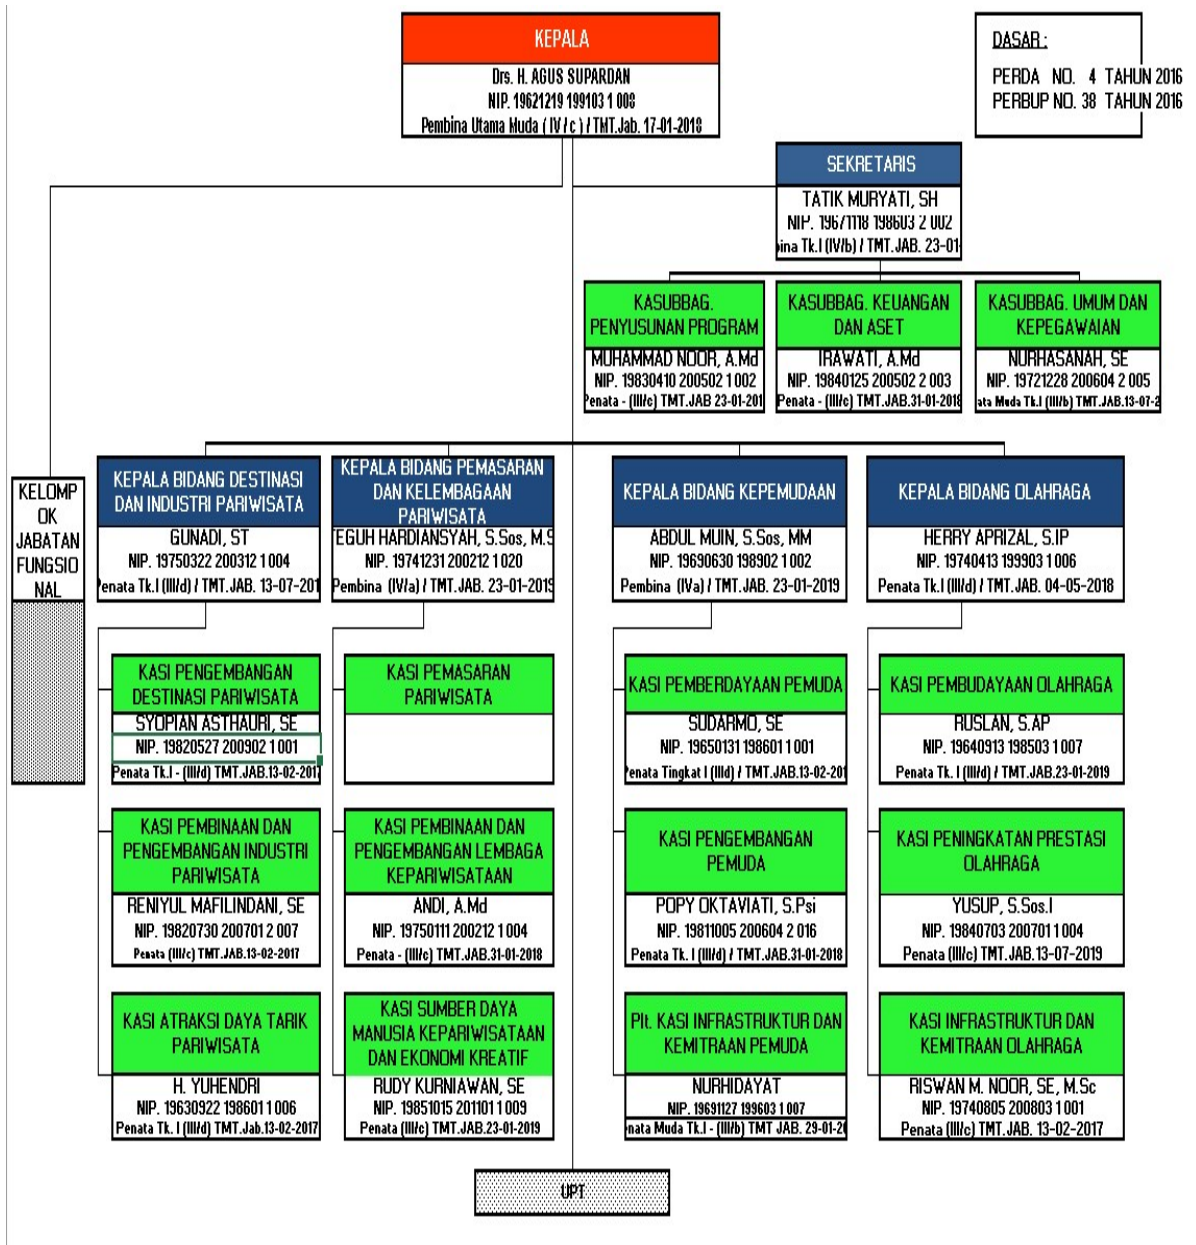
KEPALA
Drs. H. AGUS SUPARDAN
NIP. 19621219 199103 1 008
Pembina Utama Muda ( IV / c ) / TMT.Jab. 17-01-2018

DASAR :
PERDA NO. 4 TAHUN 2016
PERBUP NO. 38 TAHUN 2016

SEKRETARIS
TATIK MURYATI, SH
NIP. 19671118 198603 2 002
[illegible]ina Tk.I (IV/b) / TMT. JAB. 23-01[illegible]

KASUBBAG. PENYUSUNAN PROGRAM
MUHAMMAD NOOR, A.Md
NIP. 19830410 200502 1 002
Penata - (III/c) TMT.JAB 23-01-201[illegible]

KASUBBAG. KEUANGAN DAN ASET
IRAWATI, A.Md
NIP. 19840125 200502 2 003
Penata - (III/c) TMT.JAB.31-01-2018

KASUBBAG. UMUM DAN KEPEGAWAIAN
NURHASANAH, SE
NIP. 19721228 200604 2 005
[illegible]ata Muda Tk.I (III/b) TMT.JAB.13-07-2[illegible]

KELOMPOK JABATAN FUNGSIONAL

KEPALA BIDANG DESTINASI DAN INDUSTRI PARIWISATA
GUNADI, ST
NIP. 19750322 200312 1 004
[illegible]enata Tk.I (III/d) / TMT. JAB. 13-07-201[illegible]

KEPALA BIDANG PEMASARAN DAN KELEMBAGAAN PARIWISATA
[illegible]EGUH HARDIANSYAH, S.Sos, M.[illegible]
NIP. 19741231 200212 1 020
Pembina (IV/a) / TMT. JAB. 23-01-2019

KEPALA BIDANG KEPEMUDAAN
ABDUL MUIN, S.Sos, MM
NIP. 19690630 198902 1 002
Pembina (IVa) / TMT. JAB. 23-01-2019

KEPALA BIDANG OLAHRAGA
HERRY APRIZAL, S.IP
NIP. 19740413 199903 1 006
Penata Tk.I (III/d) / TMT. JAB. 04-05-2018

KASI PENGEMBANGAN DESTINASI PARIWISATA
SYOPIAN ASTHAURI, SE
NIP. 19820527 200902 1 001
Penata Tk.I - (III/d) TMT.JAB.13-02-201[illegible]

KASI PEMASARAN PARIWISATA

KASI PEMBERDAYAAN PEMUDA
SUDARMO, SE
NIP. 19650131 198601 1 001
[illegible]enata Tingkat I (IIId) / TMT.JAB.13-02-201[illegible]

KASI PEMBUDAYAAN OLAHRAGA
RUSLAN, S.AP
NIP. 19640913 198503 1 007
Penata Tk. I (III/d) / TMT.JAB.23-01-2019

KASI PEMBINAAN DAN PENGEMBANGAN INDUSTRI PARIWISATA
RENIYUL MAFILINDANI, SE
NIP. 19820730 200701 2 007
Penata (III/c) TMT.JAB.13-02-2017

KASI PEMBINAAN DAN PENGEMBANGAN LEMBAGA KEPARIWISATAAN
ANDI, A.Md
NIP. 19750111 200212 1 004
Penata - (III/c) TMT.JAB.31-01-2018

KASI PENGEMBANGAN PEMUDA
POPY OKTAVIATI, S.Psi
NIP. 19811005 200604 2 016
Penata Tk. I (III/d) TMT.JAB.31-01-2018

KASI PENINGKATAN PRESTASI OLAHRAGA
YUSUP, S.Sos.I
NIP. 19840703 200701 1 004
Penata (III/c) TMT.JAB.13-07-2019

KASI ATRAKSI DAYA TARIK PARIWISATA
H. YUHENDRI
NIP. 19630922 198601 1 006
Penata Tk. I (III/d) TMT.Jab.13-02-2017

KASI SUMBER DAYA MANUSIA KEPARIWISATAAN DAN EKONOMI KREATIF
RUDY KURNIAWAN, SE
NIP. 19851015 201101 1 009
Penata (III/c) TMT.JAB.23-01-2019

Plt. KASI INFRASTRUKTUR DAN KEMITRAAN PEMUDA
NURHIDAYAT
NIP. 19691127 199603 1 007
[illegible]nata Muda Tk.I - (III/b) TMT JAB. 29-01-2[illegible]

KASI INFRASTRUKTUR DAN KEMITRAAN OLAHRAGA
RISWAN M. NOOR, SE, M.Sc
NIP. 19740805 200803 1 001
Penata (III/c) TMT.JAB. 13-02-2017

UPT